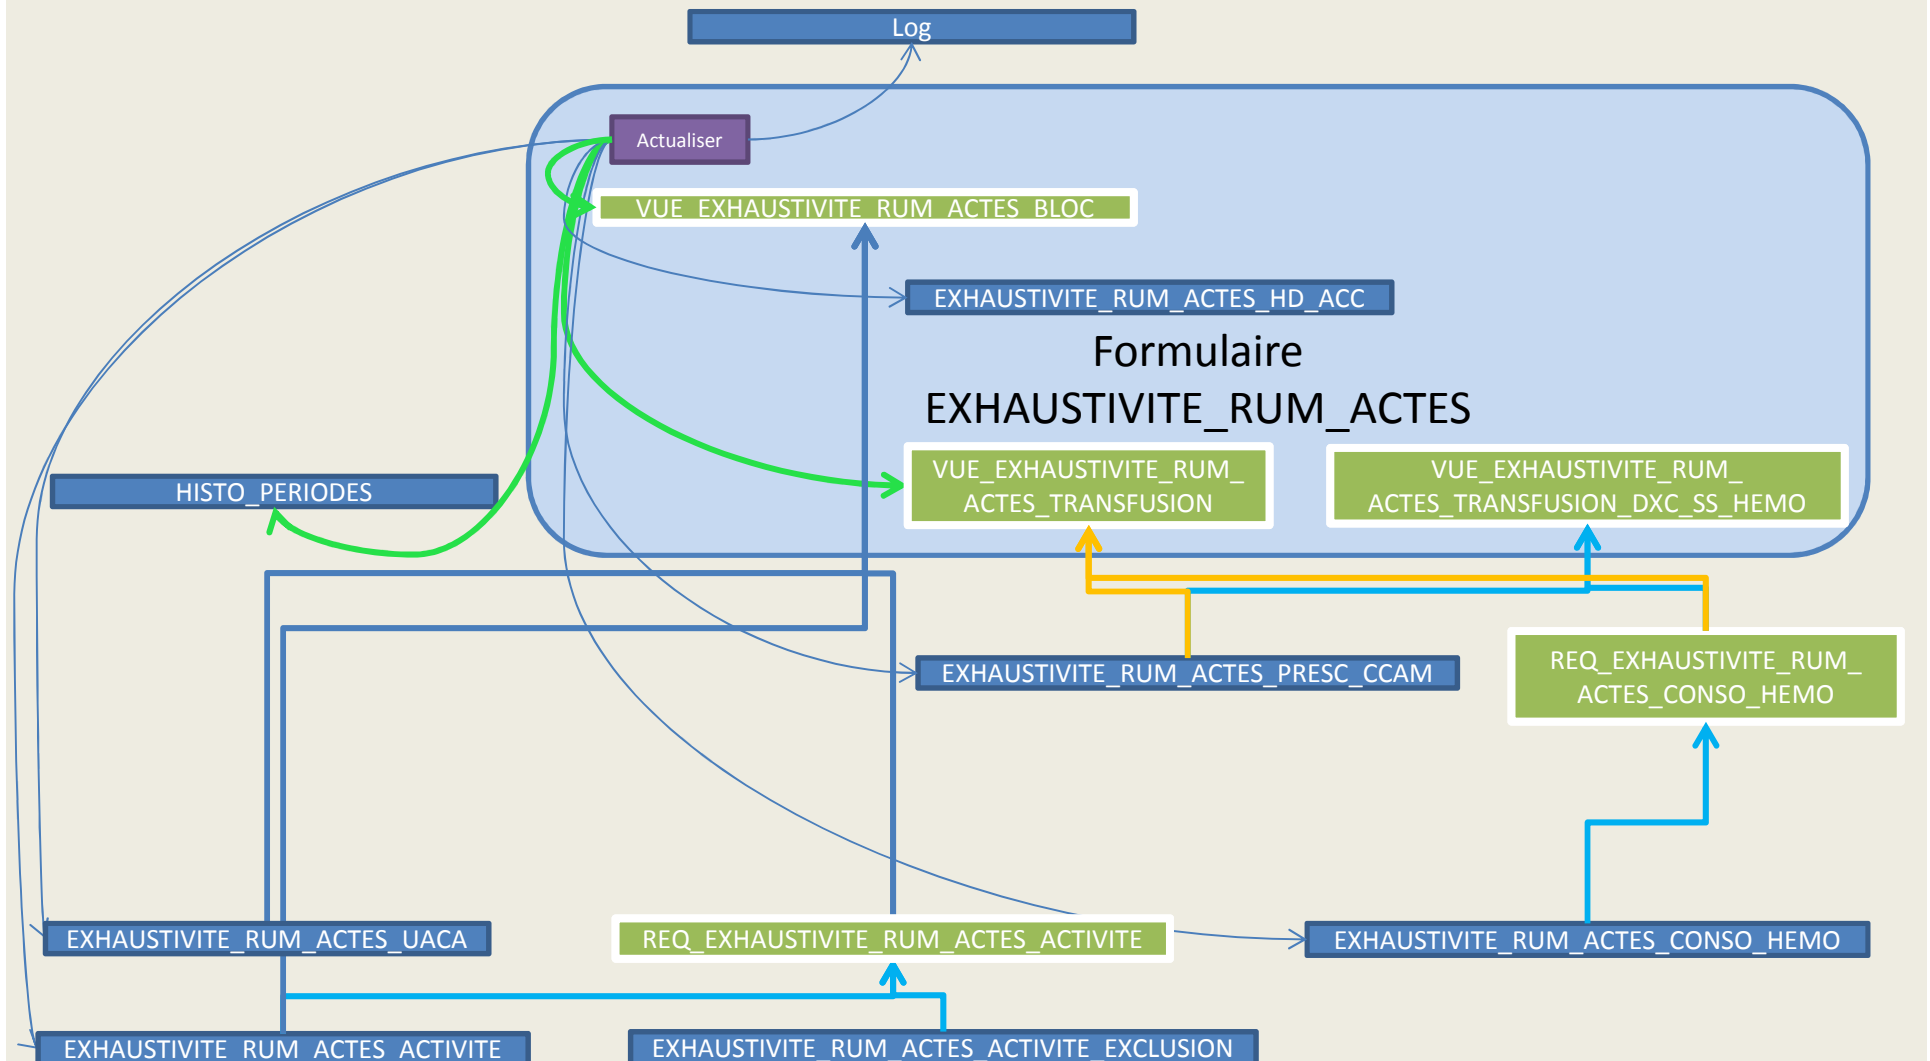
Log

Actualiser

VUE_EXHAUSTIVITE_RUM_ACTES_BLOC

EXHAUSTIVITE_RUM_ACTES_HD_ACC

Formulaire
EXHAUSTIVITE_RUM_ACTES

HISTO_PERIODES

VUE_EXHAUSTIVITE_RUM_ACTES_TRANSFUSION

VUE_EXHAUSTIVITE_RUM_ACTES_TRANSFUSION_DXC_SS_HEMO

EXHAUSTIVITE_RUM_ACTES_PRESC_CCAM

REQ_EXHAUSTIVITE_RUM_ACTES_CONSO_HEMO

EXHAUSTIVITE_RUM_ACTES_UACA

REQ_EXHAUSTIVITE_RUM_ACTES_ACTIVITE

EXHAUSTIVITE_RUM_ACTES_CONSO_HEMO

EXHAUSTIVITE_RUM_ACTES_ACTIVITE

EXHAUSTIVITE_RUM_ACTES_ACTIVITE_EXCLUSION